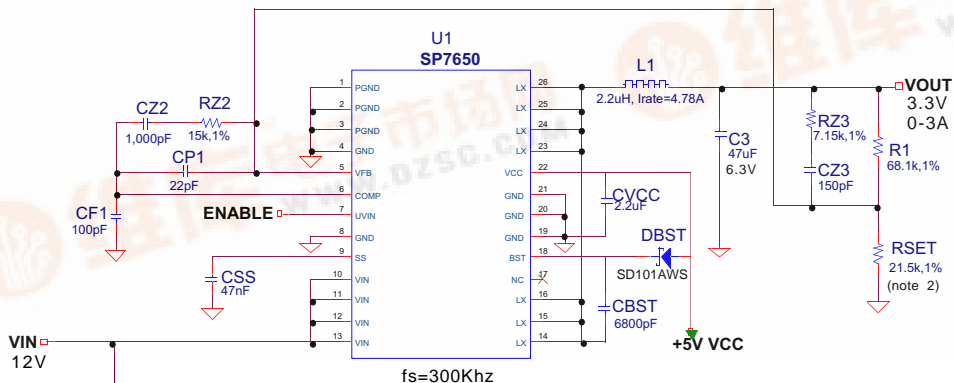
U1
SP7650
L1
2.2uH, Irate=4.78A
VOUT
3.3V
0-3A
CZ2
1,000pF
RZ2
15k,1%
CP1
22pF
CF1
100pF
ENABLE
CSS
47nF
VIN
12V
1 PGND
2 PGND
3 PGND
4 GND
5 VFB
6 COMP
7 UVIN
8 GND
9 SS
10 VIN
11 VIN
12 VIN
13 VIN
26 LX
25 LX
24 LX
23 LX
22 VCC
21 GND
20 GND
19 GND
18 BST
17 NC
16 LX
15 LX
14 LX
C3
47uF
6.3V
RZ3
7.15k,1%
CZ3
150pF
R1
68.1k,1%
CVCC
2.2uF
DBST
SD101AWS
RSET
21.5k,1%
(note 2)
CBST
6800pF
+5V VCC
fs=300Khz